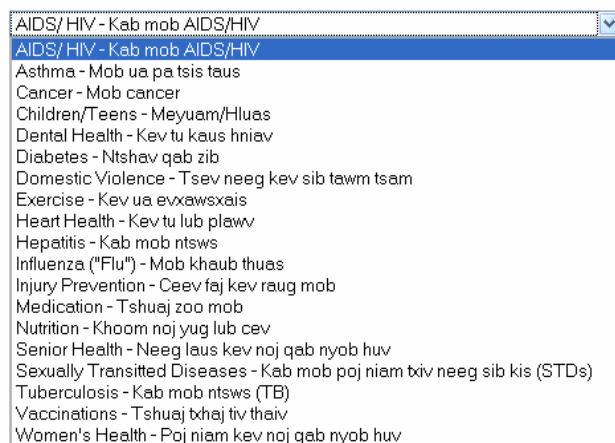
AIDS/ HIV - Kab mob AIDS/HIV
AIDS/ HIV - Kab mob AIDS/HIV
Asthma - Mob ua pa tsis taus
Cancer - Mob cancer
Children/Teens - Meyuam/Hluas
Dental Health - Kev tu kaus hniav
Diabetes - Ntshav qab zib
Domestic Violence - Tsev neeg kev sib tawm tsam
Exercise - Kev ua evxawsxais
Heart Health - Kev tu lub plawv
Hepatitis - Kab mob ntsws
Influenza ("Flu") - Mob khaub thuas
Injury Prevention - Ceev faj kev raug mob
Medication - Tshuaj zoo mob
Nutrition - Khoom noj yug lub cev
Senior Health - Neeg laus kev noj qab nyob huv
Sexually Transitted Diseases - Kab mob poj niam txiv neeg sib kis (STDs)
Tuberculosis - Kab mob ntsws (TB)
Vaccinations - Tshuaj txhaj tiv thaiv
Women's Health - Poj niam kev noj qab nyob huv